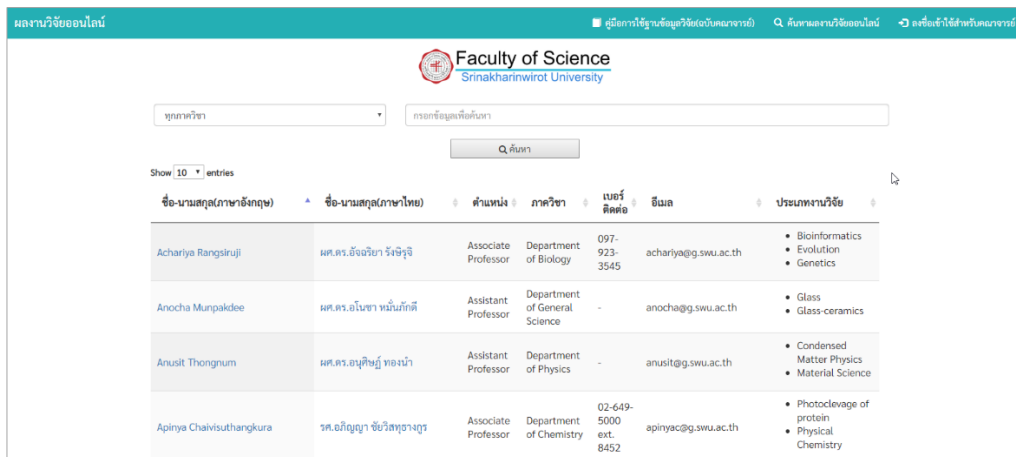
ผลงานวิจัยออนไลน์

คู่มือการใช้ฐานข้อมูลวิจัย(ฉบับคณาจารย์)  ค้นหาผลงานวิจัยออนไลน์  ลงชื่อเข้าใช้สำหรับคณาจารย์

Faculty of Science
Srinakharinwirot University

ทุกภาควิชา

กรอกข้อมูลเพื่อค้นหา

ค้นหา

Show 10 entries

| ชื่อ-นามสกุล(ภาษาอังกฤษ) | ชื่อ-นามสกุล(ภาษาไทย) | ตำแหน่ง | ภาควิชา | เบอร์ติดต่อ | อีเมล | ประเภทงานวิจัย |
|---|---|---|---|---|---|---|
| Achariya Rangsiruji | ผศ.ดร.อัจฉริยา รังษิรุจิ | Associate Professor | Department of Biology | 097-923-3545 | achariya@g.swu.ac.th | • Bioinformatics • Evolution • Genetics |
| Anocha Munpakdee | ผศ.ดร.อโนชา หมื่นภักดี | Assistant Professor | Department of General Science | - | anocha@g.swu.ac.th | • Glass • Glass-ceramics |
| Anusit Thongnum | ผศ.ดร.อนุศิษฏ์ ทองนำ | Assistant Professor | Department of Physics | - | anusit@g.swu.ac.th | • Condensed Matter Physics • Material Science |
| Apinya Chaivisuthangkura | รศ.อภิญญา ชัยวิสุทธางกูร | Associate Professor | Department of Chemistry | 02-649-5000 ext. 8452 | apinyac@g.swu.ac.th | • Photocleavage of protein • Physical Chemistry |